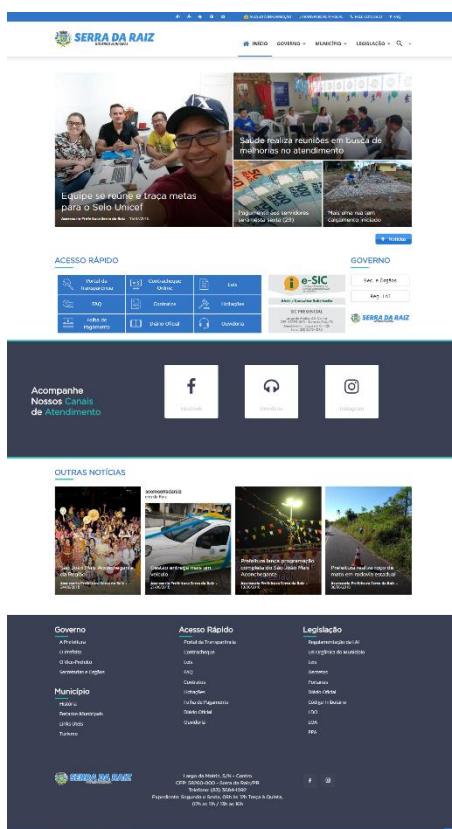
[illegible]

SERRA DA RAIZ

INÍCIO GOVERNO MUNICÍPIO LEGISLAÇÃO

Equipe se reúne e traça metas para o Selo Unicef

Saúde realiza reuniões em busca de melhorias no atendimento

Pagamento aos servidores será nesta sexta (23)

Mais uma rua sem calçamento iniciado

+ Notícias

ACESSO RÁPIDO

| Portal da Transparência | Contracheque Online | Leis |
|---|---|---|
| FAQ | Contratos | Licitações |
| Folha de Pagamento | Diário Oficial | Ouvidoria |

e-SIC

GOVERNO

Sec. e Órgãos

Acompanhe Nossos Canais de Atendimento

Facebook

Ouvidoria

Instagram

OUTRAS NOTÍCIAS

São João Plural: Abertura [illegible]

Gestão entrega mais um veículo

Prefeitura lança programação completa do São João Plural

Prefeitura realiza recuperação em rodovia estadual

Governo
A Prefeitura
O Prefeito
O Vice-Prefeito
Secretarias e Órgãos

Município
História
Dados Municipais
Símbolos
Turismo

Acesso Rápido
Portal da Transparência
Contracheque
Leis
FAQ
Contratos
Licitações
Folha de Pagamento
Diário Oficial
Ouvidoria

Legislação
Regulamentação da LAI
Lei orgânica do município
Leis
Decretos
Portarias
Diário Oficial
Código Tributário
LDO
LOA
PPA

SERRA DA RAIZ

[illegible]